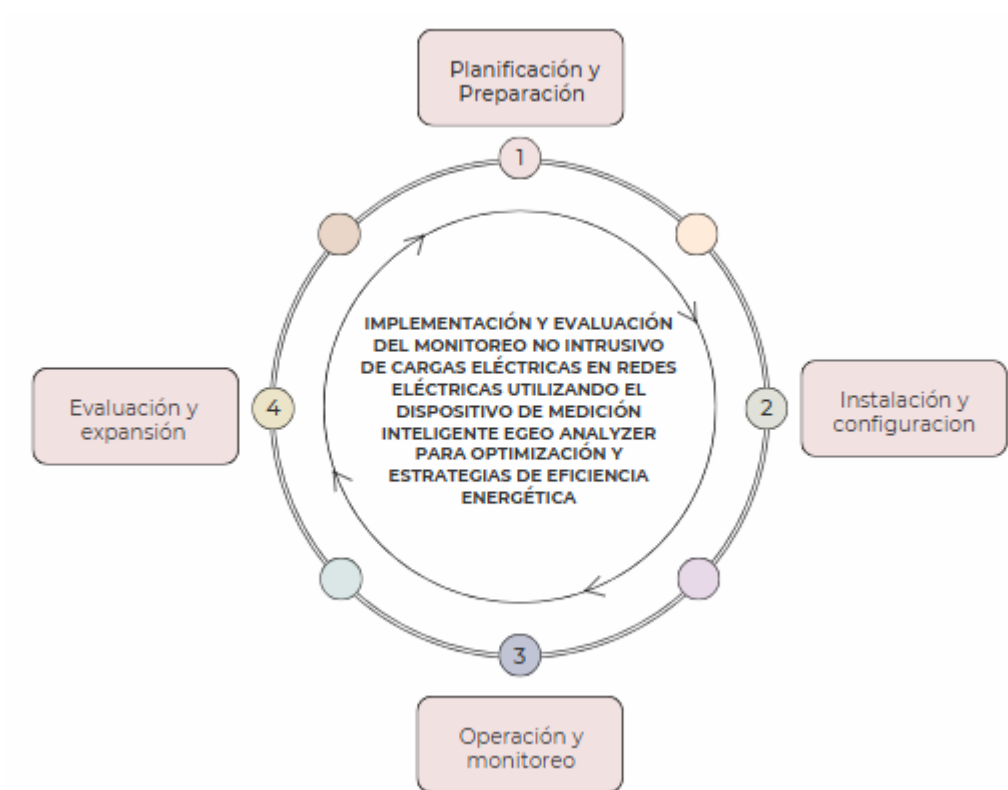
Planificación y Preparación

1

IMPLEMENTACIÓN Y EVALUACIÓN DEL MONITOREO NO INTRUSIVO DE CARGAS ELÉCTRICAS EN REDES ELÉCTRICAS UTILIZANDO EL DISPOSITIVO DE MEDICIÓN INTELIGENTE EGEO ANALYZER PARA OPTIMIZACIÓN Y ESTRATEGIAS DE EFICIENCIA ENERGÉTICA

2

Instalación y configuracion

3

Operación y monitoreo

4

Evaluación y expansión